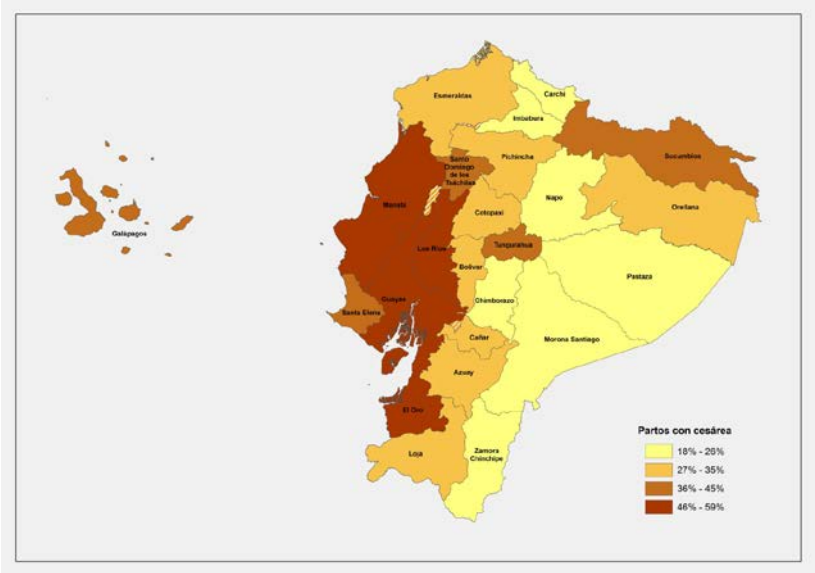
Esmeraldas
Carchi
Imbabura
Sucumbios
Santo Domingo de los Tsáchilas
Pichincha
Napo
Orellana
Galápagos
Manabí
Cotopaxi
Los Ríos
Tungurahua
Bolívar
Pastaza
Chimborazo
Santa Elena
Guayas
Cañar
Morona Santiago
Azuay
El Oro
Loja
Zamora Chinchipe

Partos con cesárea
18% - 26%
27% - 35%
36% - 45%
46% - 59%